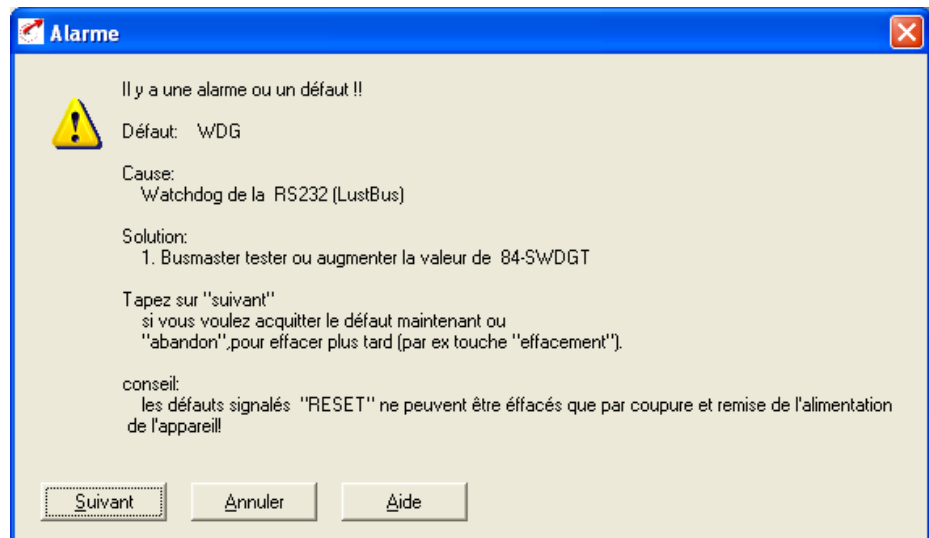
Alarme

Il y a une alarme ou un défaut !!

Défaut: WDG

Cause:
Watchdog de la RS232 (LustBus)

Solution:
1. Busmaster tester ou augmenter la valeur de 84-SWDGT

Tapez sur "suivant"
si vous voulez acquitter le défaut maintenant ou
"abandon",pour effacer plus tard (par ex touche "effacement").

conseil:
les défauts signalés "RESET" ne peuvent être éffacés que par coupure et remise de l'alimentation de l'appareil!

Suivant | Annuler | Aide